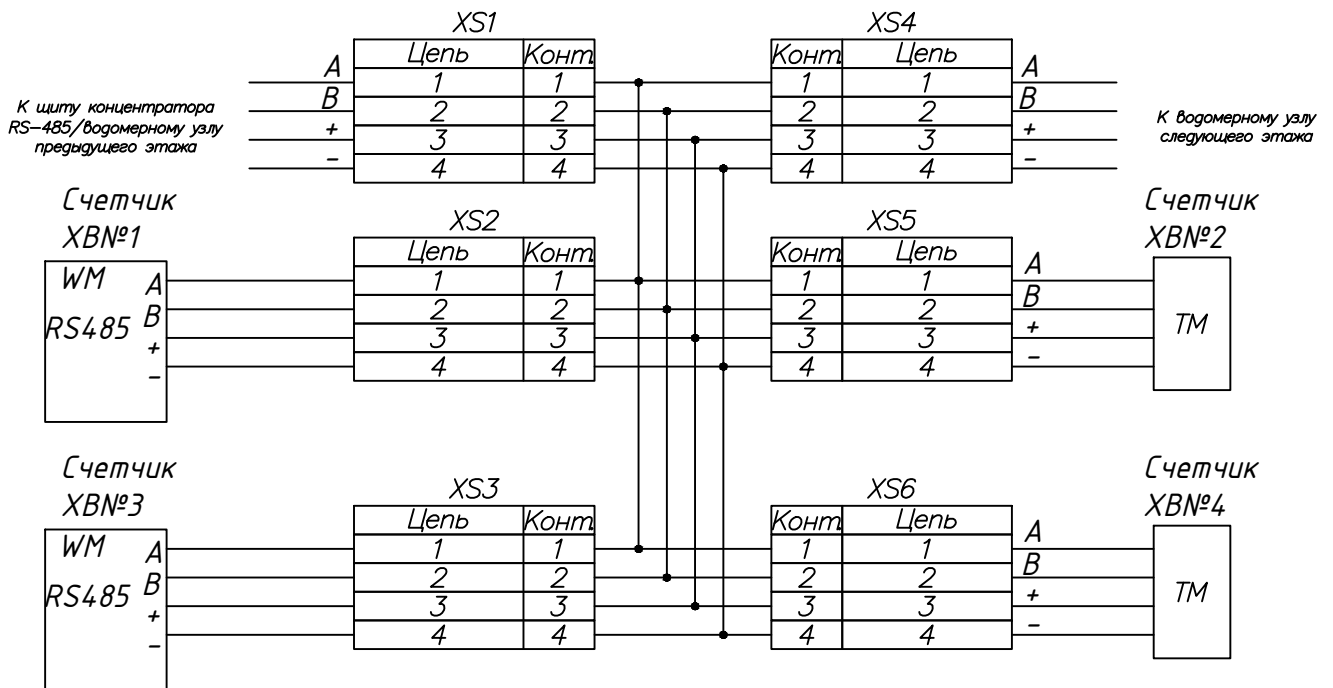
К щиту концентратора RS-485/водомерному узлу предыдущего этажа

A
B
+
–

XS1

| Цепь | Конт |
|---|---|
| 1 | 1 |
| 2 | 2 |
| 3 | 3 |
| 4 | 4 |

XS4

| Конт | Цепь |
|---|---|
| 1 | 1 |
| 2 | 2 |
| 3 | 3 |
| 4 | 4 |

A
B
+
–

К водомерному узлу следующего этажа

Счетчик ХВN№1

WM
RS485
A
B
+
–

XS2

| Цепь | Конт |
|---|---|
| 1 | 1 |
| 2 | 2 |
| 3 | 3 |
| 4 | 4 |

XS5

| Конт | Цепь |
|---|---|
| 1 | 1 |
| 2 | 2 |
| 3 | 3 |
| 4 | 4 |

Счетчик ХВN№2

A
B
+
–
TM

Счетчик ХВN№3

WM
RS485
A
B
+
–

XS3

| Цепь | Конт |
|---|---|
| 1 | 1 |
| 2 | 2 |
| 3 | 3 |
| 4 | 4 |

XS6

| Конт | Цепь |
|---|---|
| 1 | 1 |
| 2 | 2 |
| 3 | 3 |
| 4 | 4 |

Счетчик ХВN№4

A
B
+
–
TM